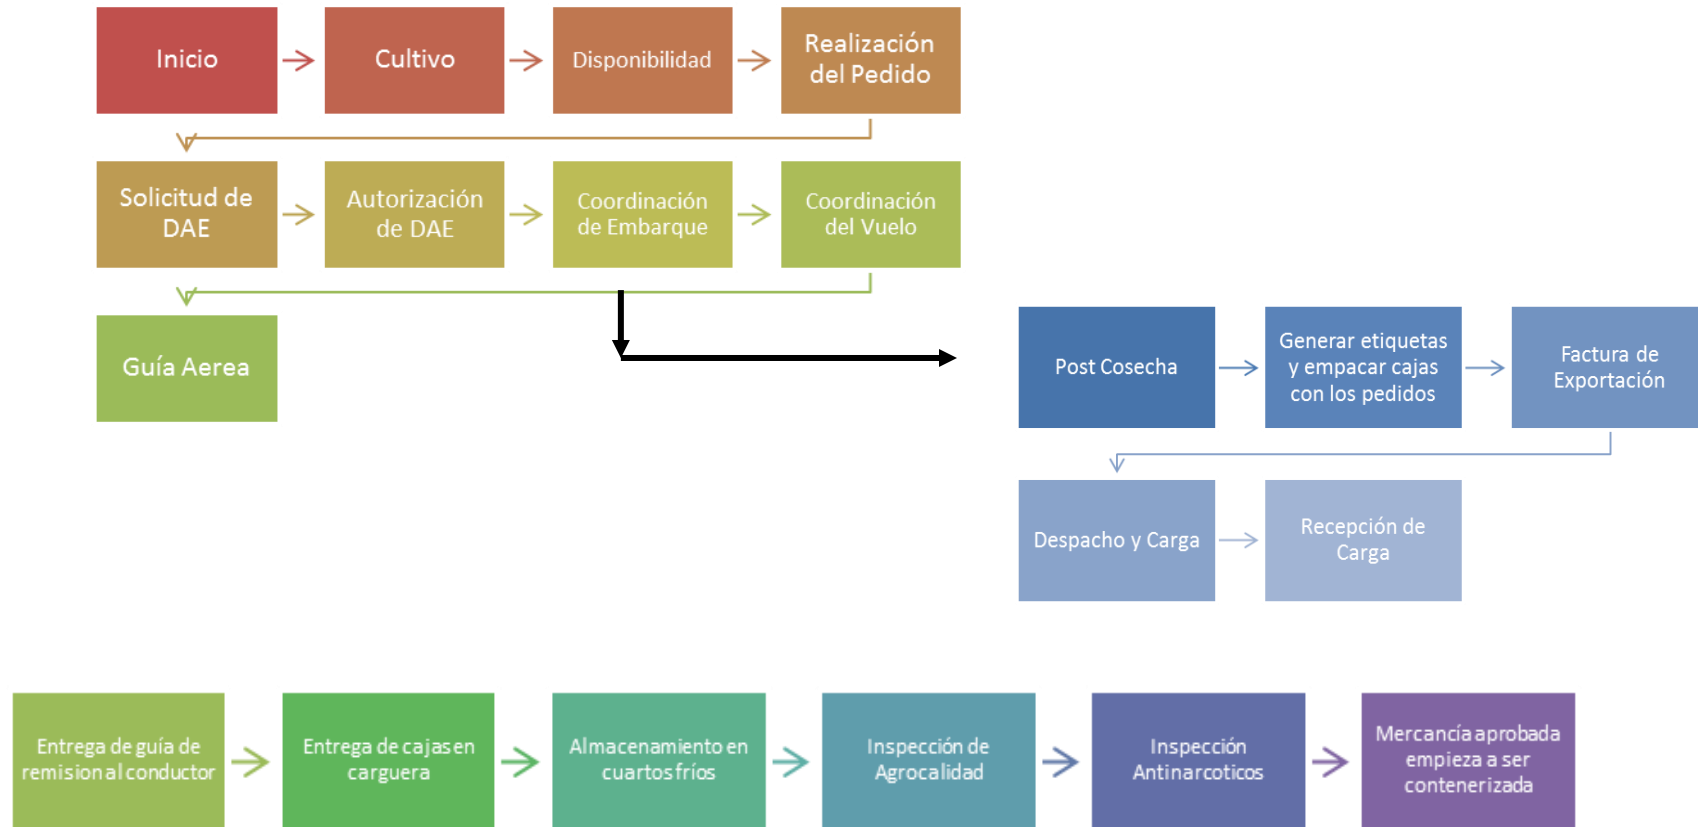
Inicio

Cultivo

Disponibilidad

Realización del Pedido

Solicitud de DAE

Autorización de DAE

Coordinación de Embarque

Coordinación del Vuelo

Guía Aerea

Post Cosecha

Generar etiquetas y empacar cajas con los pedidos

Factura de Exportación

Despacho y Carga

Recepción de Carga

Entrega de guía de remision al conductor

Entrega de cajas en carguera

Almacenamiento en cuartos fríos

Inspección de Agrocalidad

Inspección Antinarcoticos

Mercancía aprobada empieza a ser contenerizada